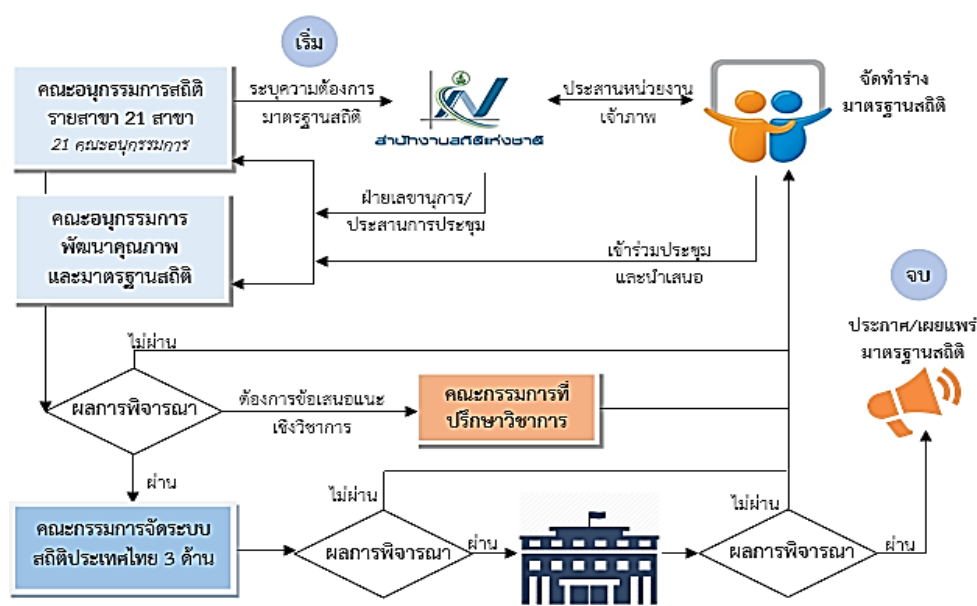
เริ่ม

คณะอนุกรรมการสถิติรายสาขา 21 สาขา
21 คณะอนุกรรมการ

ระบุความต้องการมาตรฐานสถิติ

สำนักงานสถิติแห่งชาติ

ประสานหน่วยงานเจ้าภาพ

จัดทำร่างมาตรฐานสถิติ

ฝ่ายเลขานุการ/ประสานการประชุม

คณะอนุกรรมการพัฒนาคุณภาพและมาตรฐานสถิติ

เข้าร่วมประชุมและนำเสนอ

จบ

ประกาศ/เผยแพร่มาตรฐานสถิติ

ไม่ผ่าน

ผลการพิจารณา

ต้องการข้อเสนอแนะเชิงวิชาการ

คณะกรรมการที่ปรึกษาวิชาการ

ผ่าน

ไม่ผ่าน

ไม่ผ่าน

คณะกรรมการจัดระบบสถิติประเทศไทย 3 ด้าน

ผลการพิจารณา

ผ่าน

ผลการพิจารณา

ผ่าน